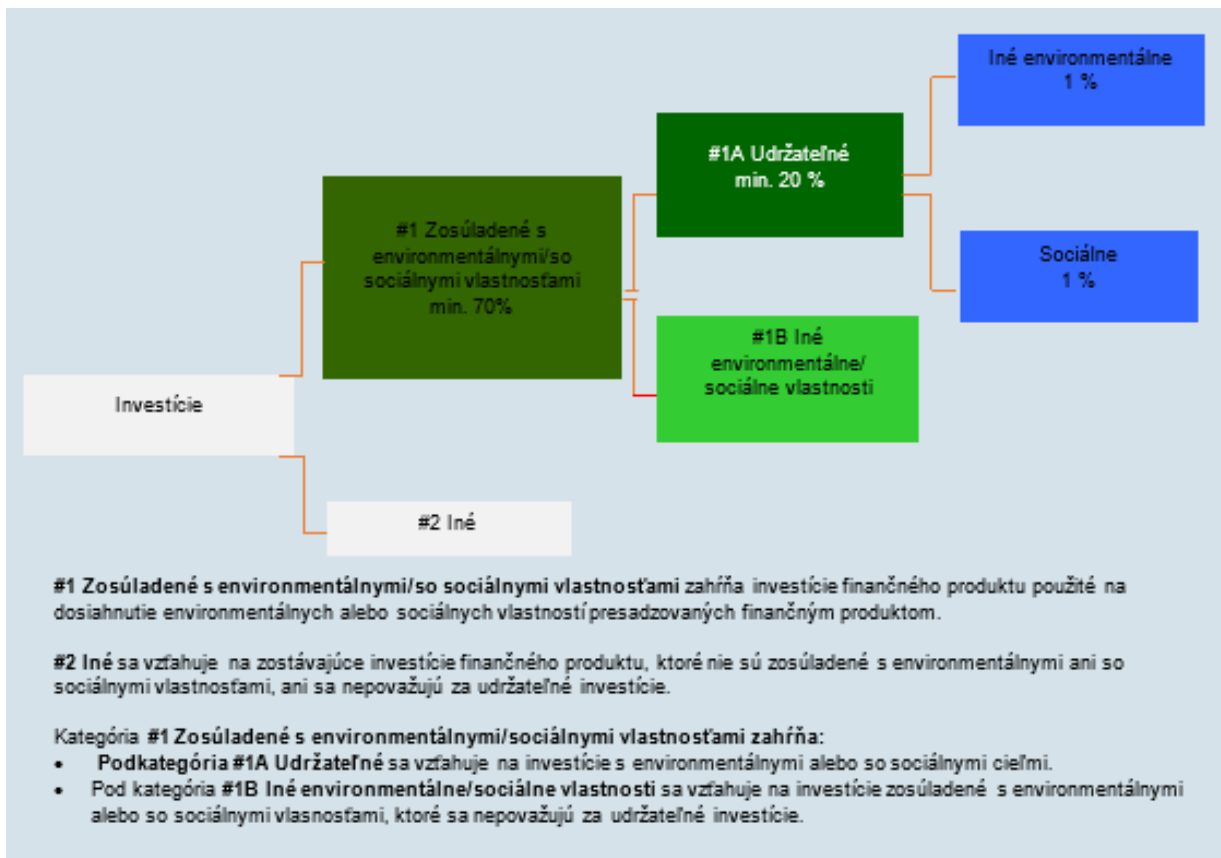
Iné environmentálne
1 %

#1A Udržateľné
min. 20 %

#1 Zosúladené s environmentálnymi/so sociálnymi vlastnosťami
min. 70%

Sociálne
1 %

#1B Iné environmentálne/ sociálne vlastnosti

Investície

#2 Iné

**#1 Zosúladené s environmentálnymi/so sociálnymi vlastnosťami** zahŕňa investície finančného produktu použité na dosiahnutie environmentálnych alebo sociálnych vlastností presadzovaných finančným produktom.

**#2 Iné** sa vzťahuje na zostávajúce investície finančného produktu, ktoré nie sú zosúladené s environmentálnymi ani so sociálnymi vlastnosťami, ani sa nepovažujú za udržateľné investície.

Kategória **#1 Zosúladené s environmentálnymi/sociálnymi vlastnosťami zahŕňa:**
- **Podkategória #1A Udržateľné** sa vzťahuje na investície s environmentálnymi alebo so sociálnymi cieľmi.
- Pod kategória **#1B Iné environmentálne/sociálne vlastnosti** sa vzťahuje na investície zosúladené s environmentálnymi alebo so sociálnymi vlasnosťami, ktoré sa nepovažujú za udržateľné investície.